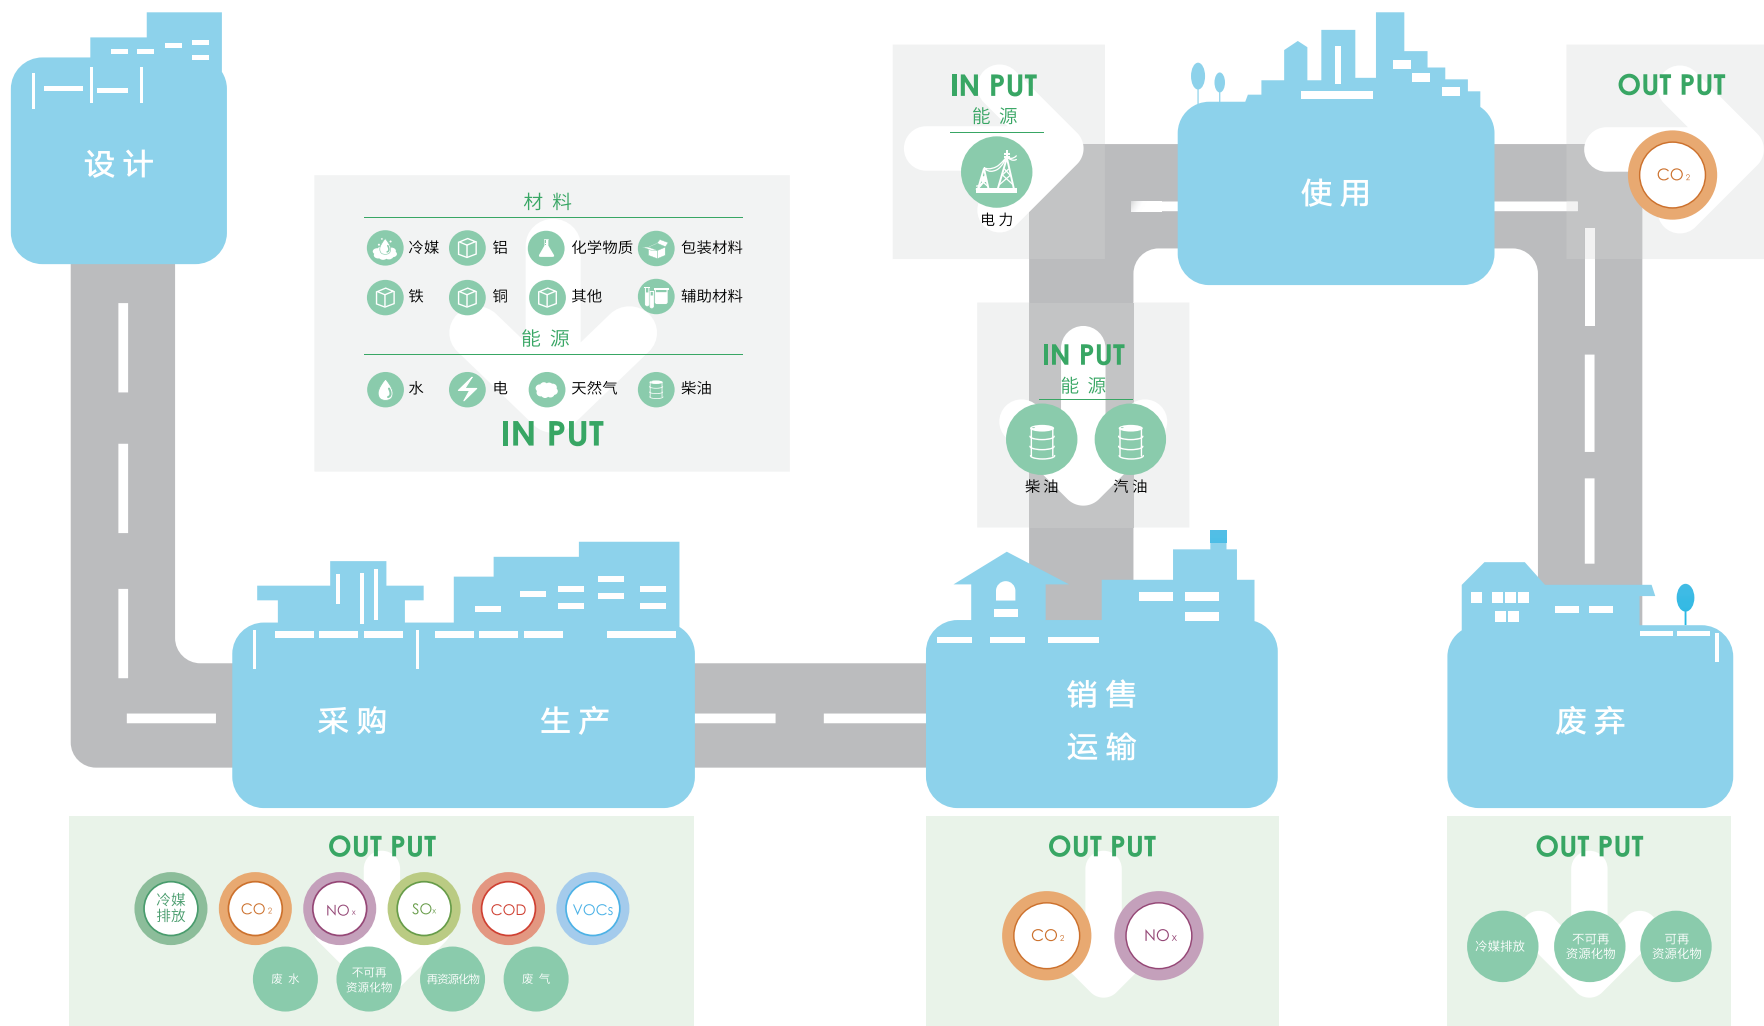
设计

材料

冷媒 铝 化学物质 包装材料

铁 铜 其他 辅助材料

能源

水 电 天然气 柴油

IN PUT

IN PUT
能源
电力

使用

OUT PUT
$CO_2$

IN PUT
能源
柴油 汽油

采购 生产

销售
运输

废弃

OUT PUT
冷媒排放 $CO_2$ $NO_x$ $SO_x$ COD VOCs
废水 不可再资源化物 再资源化物 废气

OUT PUT
$CO_2$ $NO_x$

OUT PUT
冷媒排放 不可再资源化物 可再资源化物